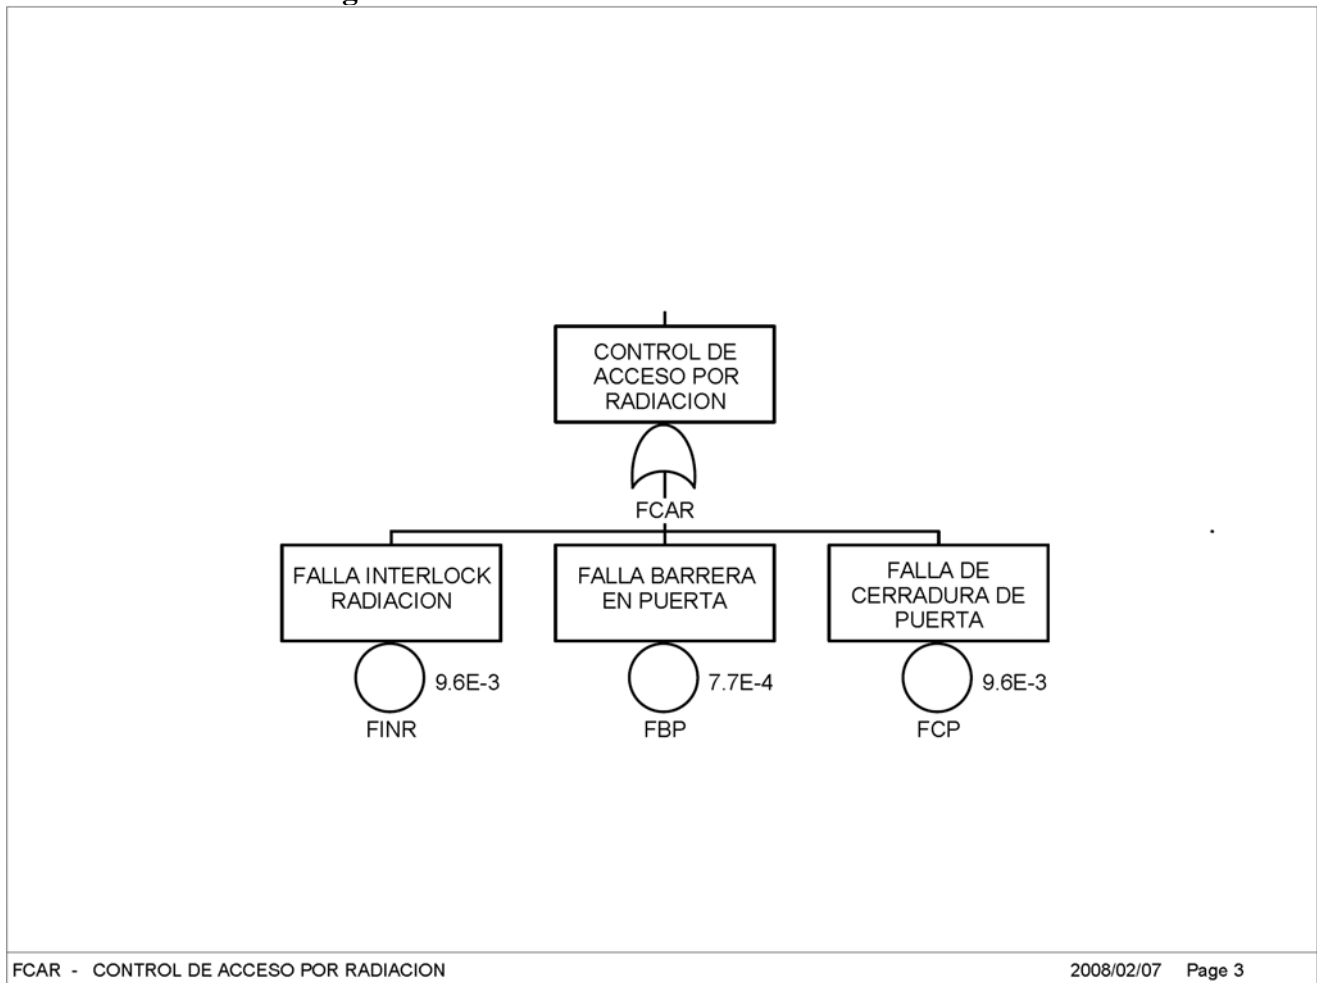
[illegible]

CONTROL DE ACCESO POR RADIACION

FCAR

FALLA INTERLOCK RADIACION

9.6E-3

FINR

FALLA BARRERA EN PUERTA

7.7E-4

FBP

FALLA DE CERRADURA DE PUERTA

9.6E-3

FCP

FCAR - CONTROL DE ACCESO POR RADIACION

2008/02/07 Page 3